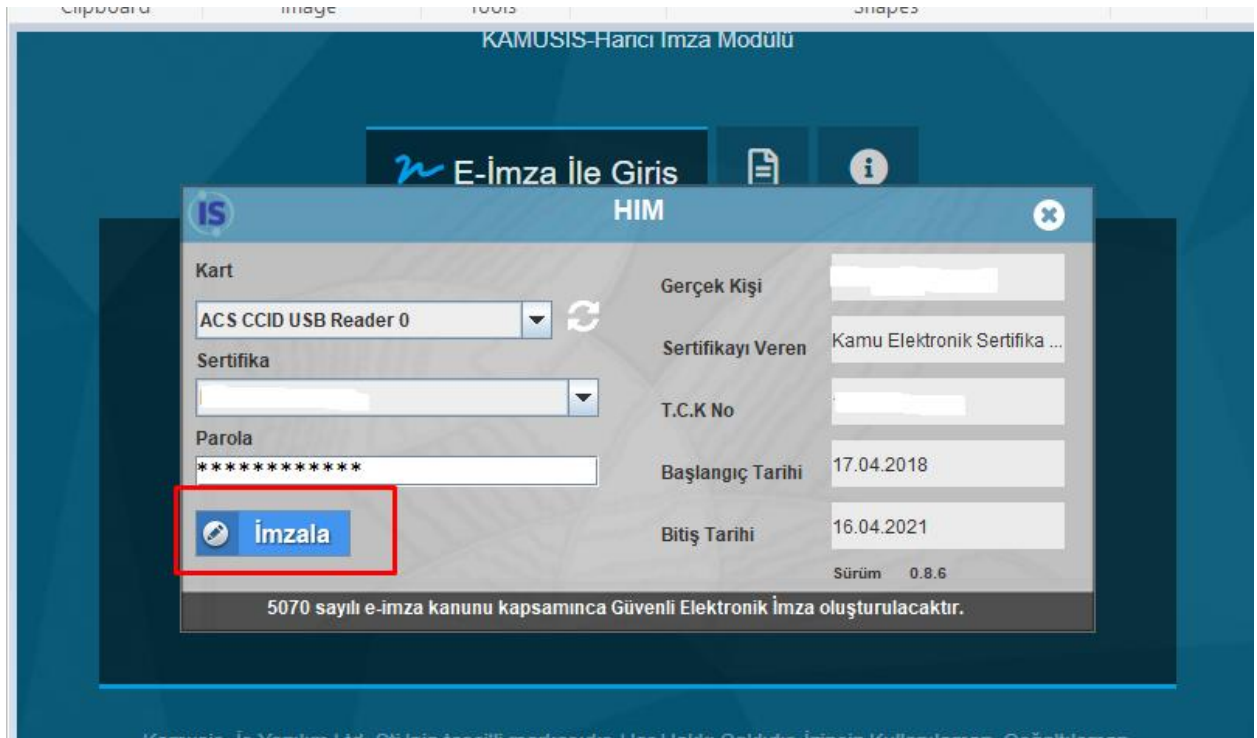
Clipboard Image Tools Shapes

KAMUSIS-Harici İmza Modülü

E-İmza İle Giris

IS

HIM

Kart

ACS CCID USB Reader 0

Sertifika

Parola

************

İmzala

Gerçek Kişi

Sertifikayı Veren

Kamu Elektronik Sertifika ...

T.C.K No

Başlangıç Tarihi

17.04.2018

Bitiş Tarihi

16.04.2021

Sürüm 0.8.6

5070 sayılı e-imza kanunu kapsamınca Güvenli Elektronik İmza oluşturulacaktır.

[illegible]